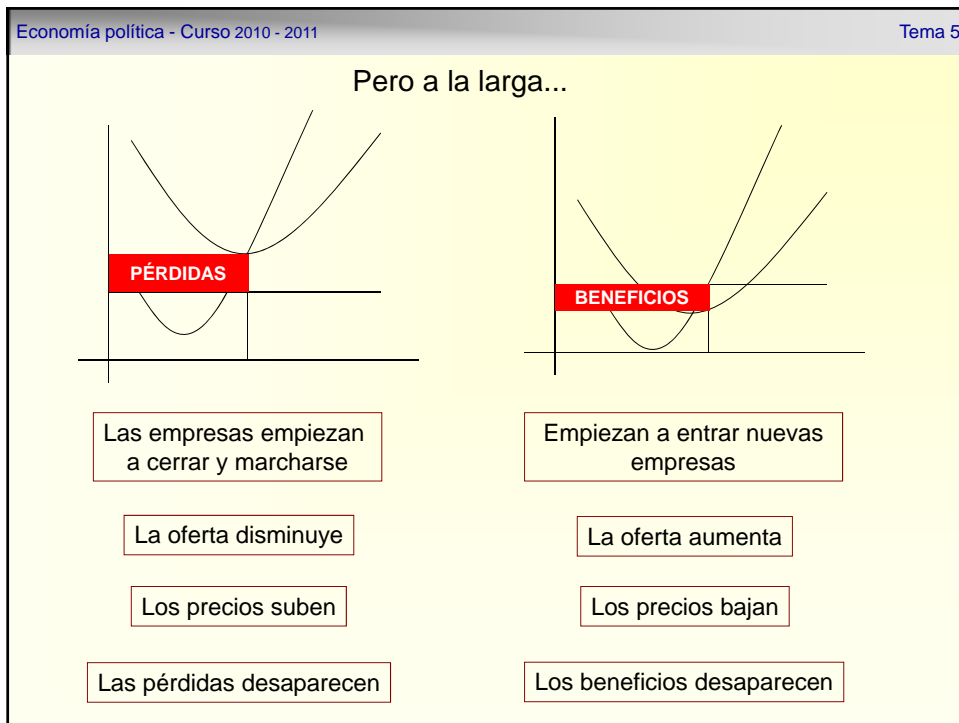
Economía política - Curso 2010 - 2011

Tema 5

Pero a la larga...

PÉRDIDAS

BENEFICIOS

Las empresas empiezan a cerrar y marcharse

Empiezan a entrar nuevas empresas

La oferta disminuye

La oferta aumenta

Los precios suben

Los precios bajan

Las pérdidas desaparecen

Los beneficios desaparecen